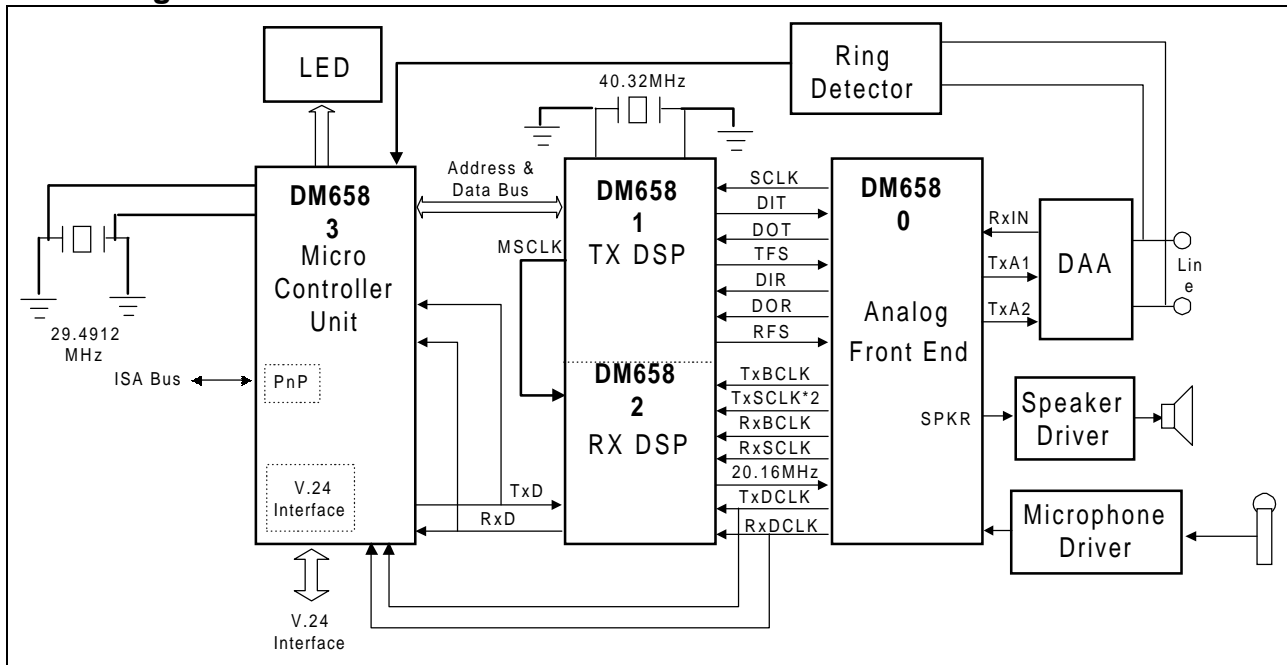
LED

Ring Detector

40.32MHz

DM6583 Micro Controller Unit

PnP

V.24 Interface

29.4912 MHz

ISA Bus

Address & Data Bus

MSCLK

DM6581 TX DSP

DM6582 RX DSP

TxD

RxD

SCLK
DIT
DOT
TFS
DIR
DOR
RFS
TxBCLK
TxSCLK*2
RxBCLK
RxSCLK
20.16MHz
TxDCLK
RxDCLK

DM6580 Analog Front End

RxIN
TxA1
TxA2

SPKR

DAA

Line

Speaker Driver

Microphone Driver

V.24 Interface